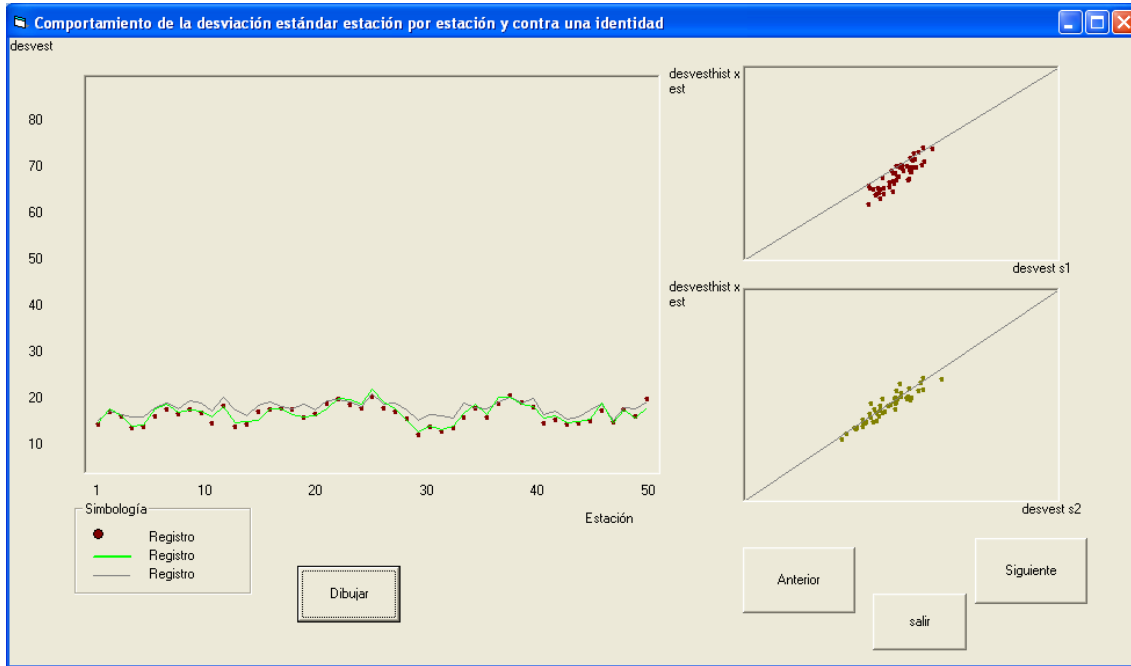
Comportamiento de la desviación estándar estación por estación y contra una identidad

desvest

80
70
60
50
40
30
20
10

1 10 20 30 40 50

Estación

Simbología
Registro
Registro
Registro

Dibujar

desvesthist x est

desvest s1

desvesthist x est

desvest s2

Anterior

salir

Siguiente